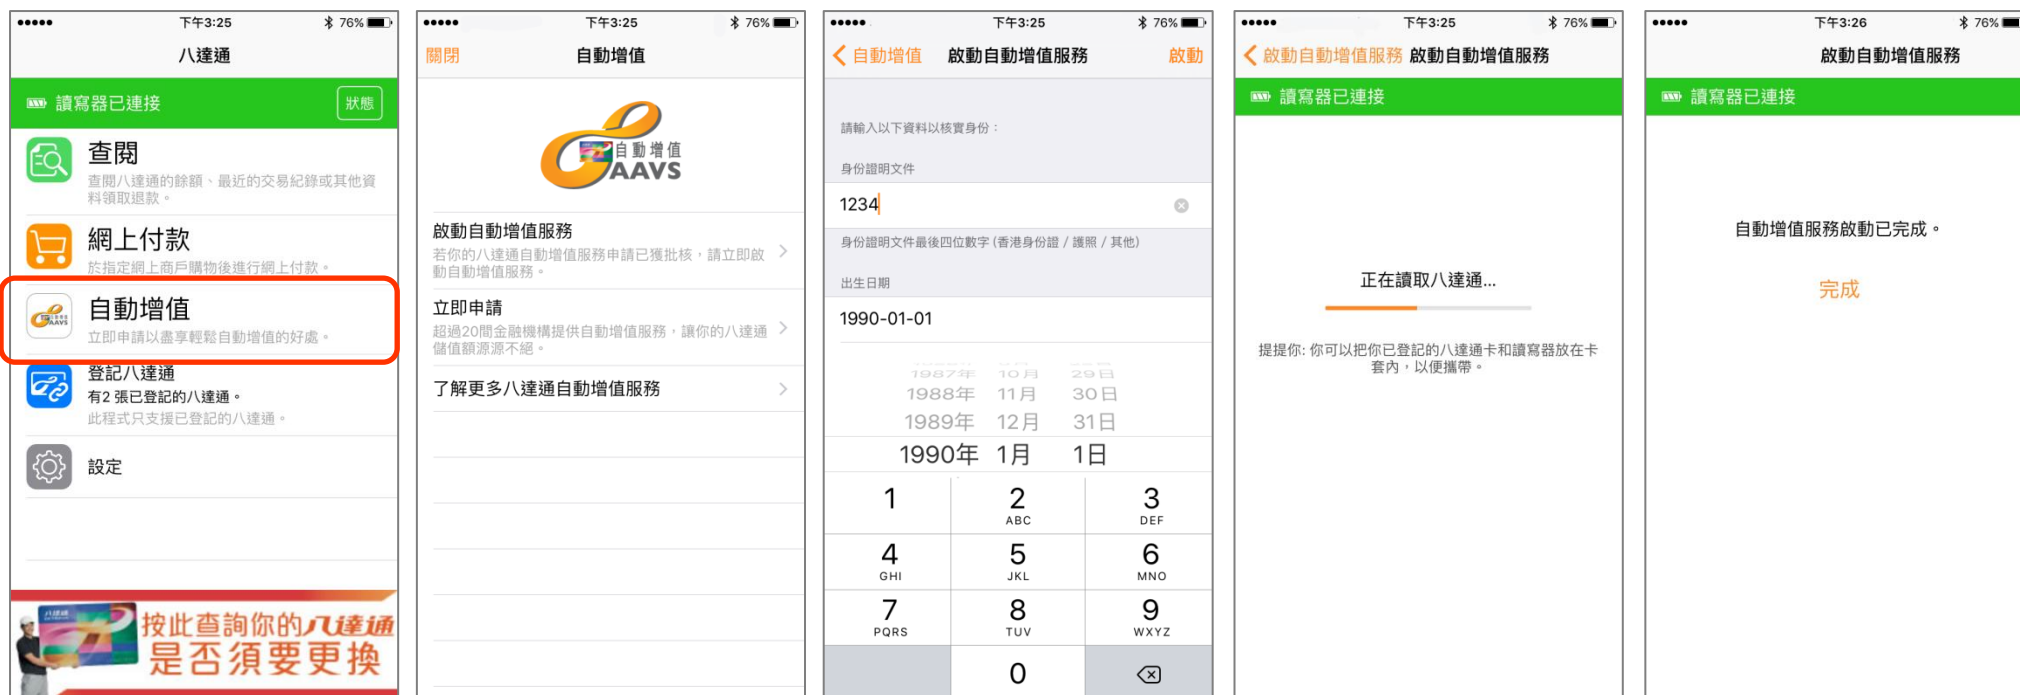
●●●●● 下午3:25 76%
八達通
讀寫器已連接 狀態
查閱
查閱八達通的餘額、最近的交易紀錄或其他資料領取退款。
網上付款
於指定網上商戶購物後進行網上付款。
自動增值
立即申請以盡享輕鬆自動增值的好處。
登記八達通
有2 張已登記的八達通。
此程式只支援已登記的八達通。
設定
按此查詢你的八達通
是否須要更換

●●●●● 下午3:25 76%
關閉 自動增值
自動增值
AAVS
啟動自動增值服務
若你的八達通自動增值服務申請已獲批核，請立即啟動自動增值服務。
立即申請
超過20間金融機構提供自動增值服務，讓你的八達通儲值額源源不絕。
了解更多八達通自動增值服務

●●●●● 下午3:25 76%
自動增值 啟動自動增值服務 啟動
請輸入以下資料以核實身份：
身份證明文件
1234
身份證明文件最後四位數字 (香港身份證 / 護照 / 其他)
出生日期
1990-01-01
1988年 11月 30日
1989年 12月 31日
1990年 1月 1日
1
2 ABC
3 DEF
4 GHI
5 JKL
6 MNO
7 PQRS
8 TUV
9 WXYZ
0

●●●●● 下午3:25 76%
啟動自動增值服務 啟動自動增值服務
讀寫器已連接
正在讀取八達通...
提提你: 你可以把你已登記的八達通卡和讀寫器放在卡套內，以便攜帶。

●●●●● 下午3:26 76%
啟動自動增值服務
讀寫器已連接
自動增值服務啟動已完成。
完成